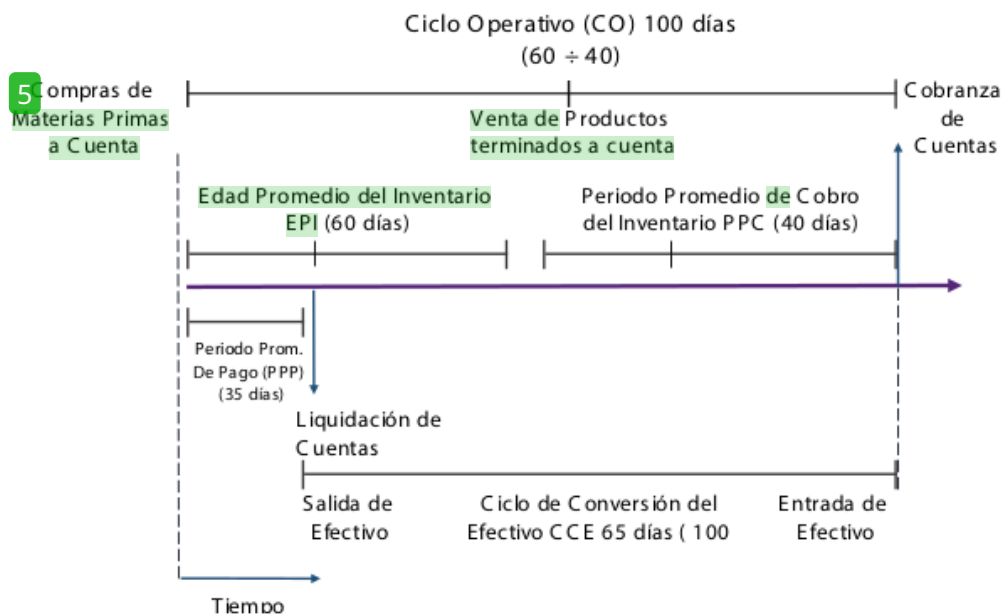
Ciclo Operativo (CO) 100 días
(60 ÷ 40)

5

Compras de Materias Primas a Cuenta

Venta de Productos terminados a cuenta

Cobranza de Cuentas

Edad Promedio del Inventario EPI (60 días)

Periodo Promedio de Cobro del Inventario PPC (40 días)

Periodo Prom. De Pago (PPP) (35 días)

Liquidación de Cuentas

Salida de Efectivo

Ciclo de Conversión del Efectivo CCE 65 días ( 100

Entrada de Efectivo

Tiempo